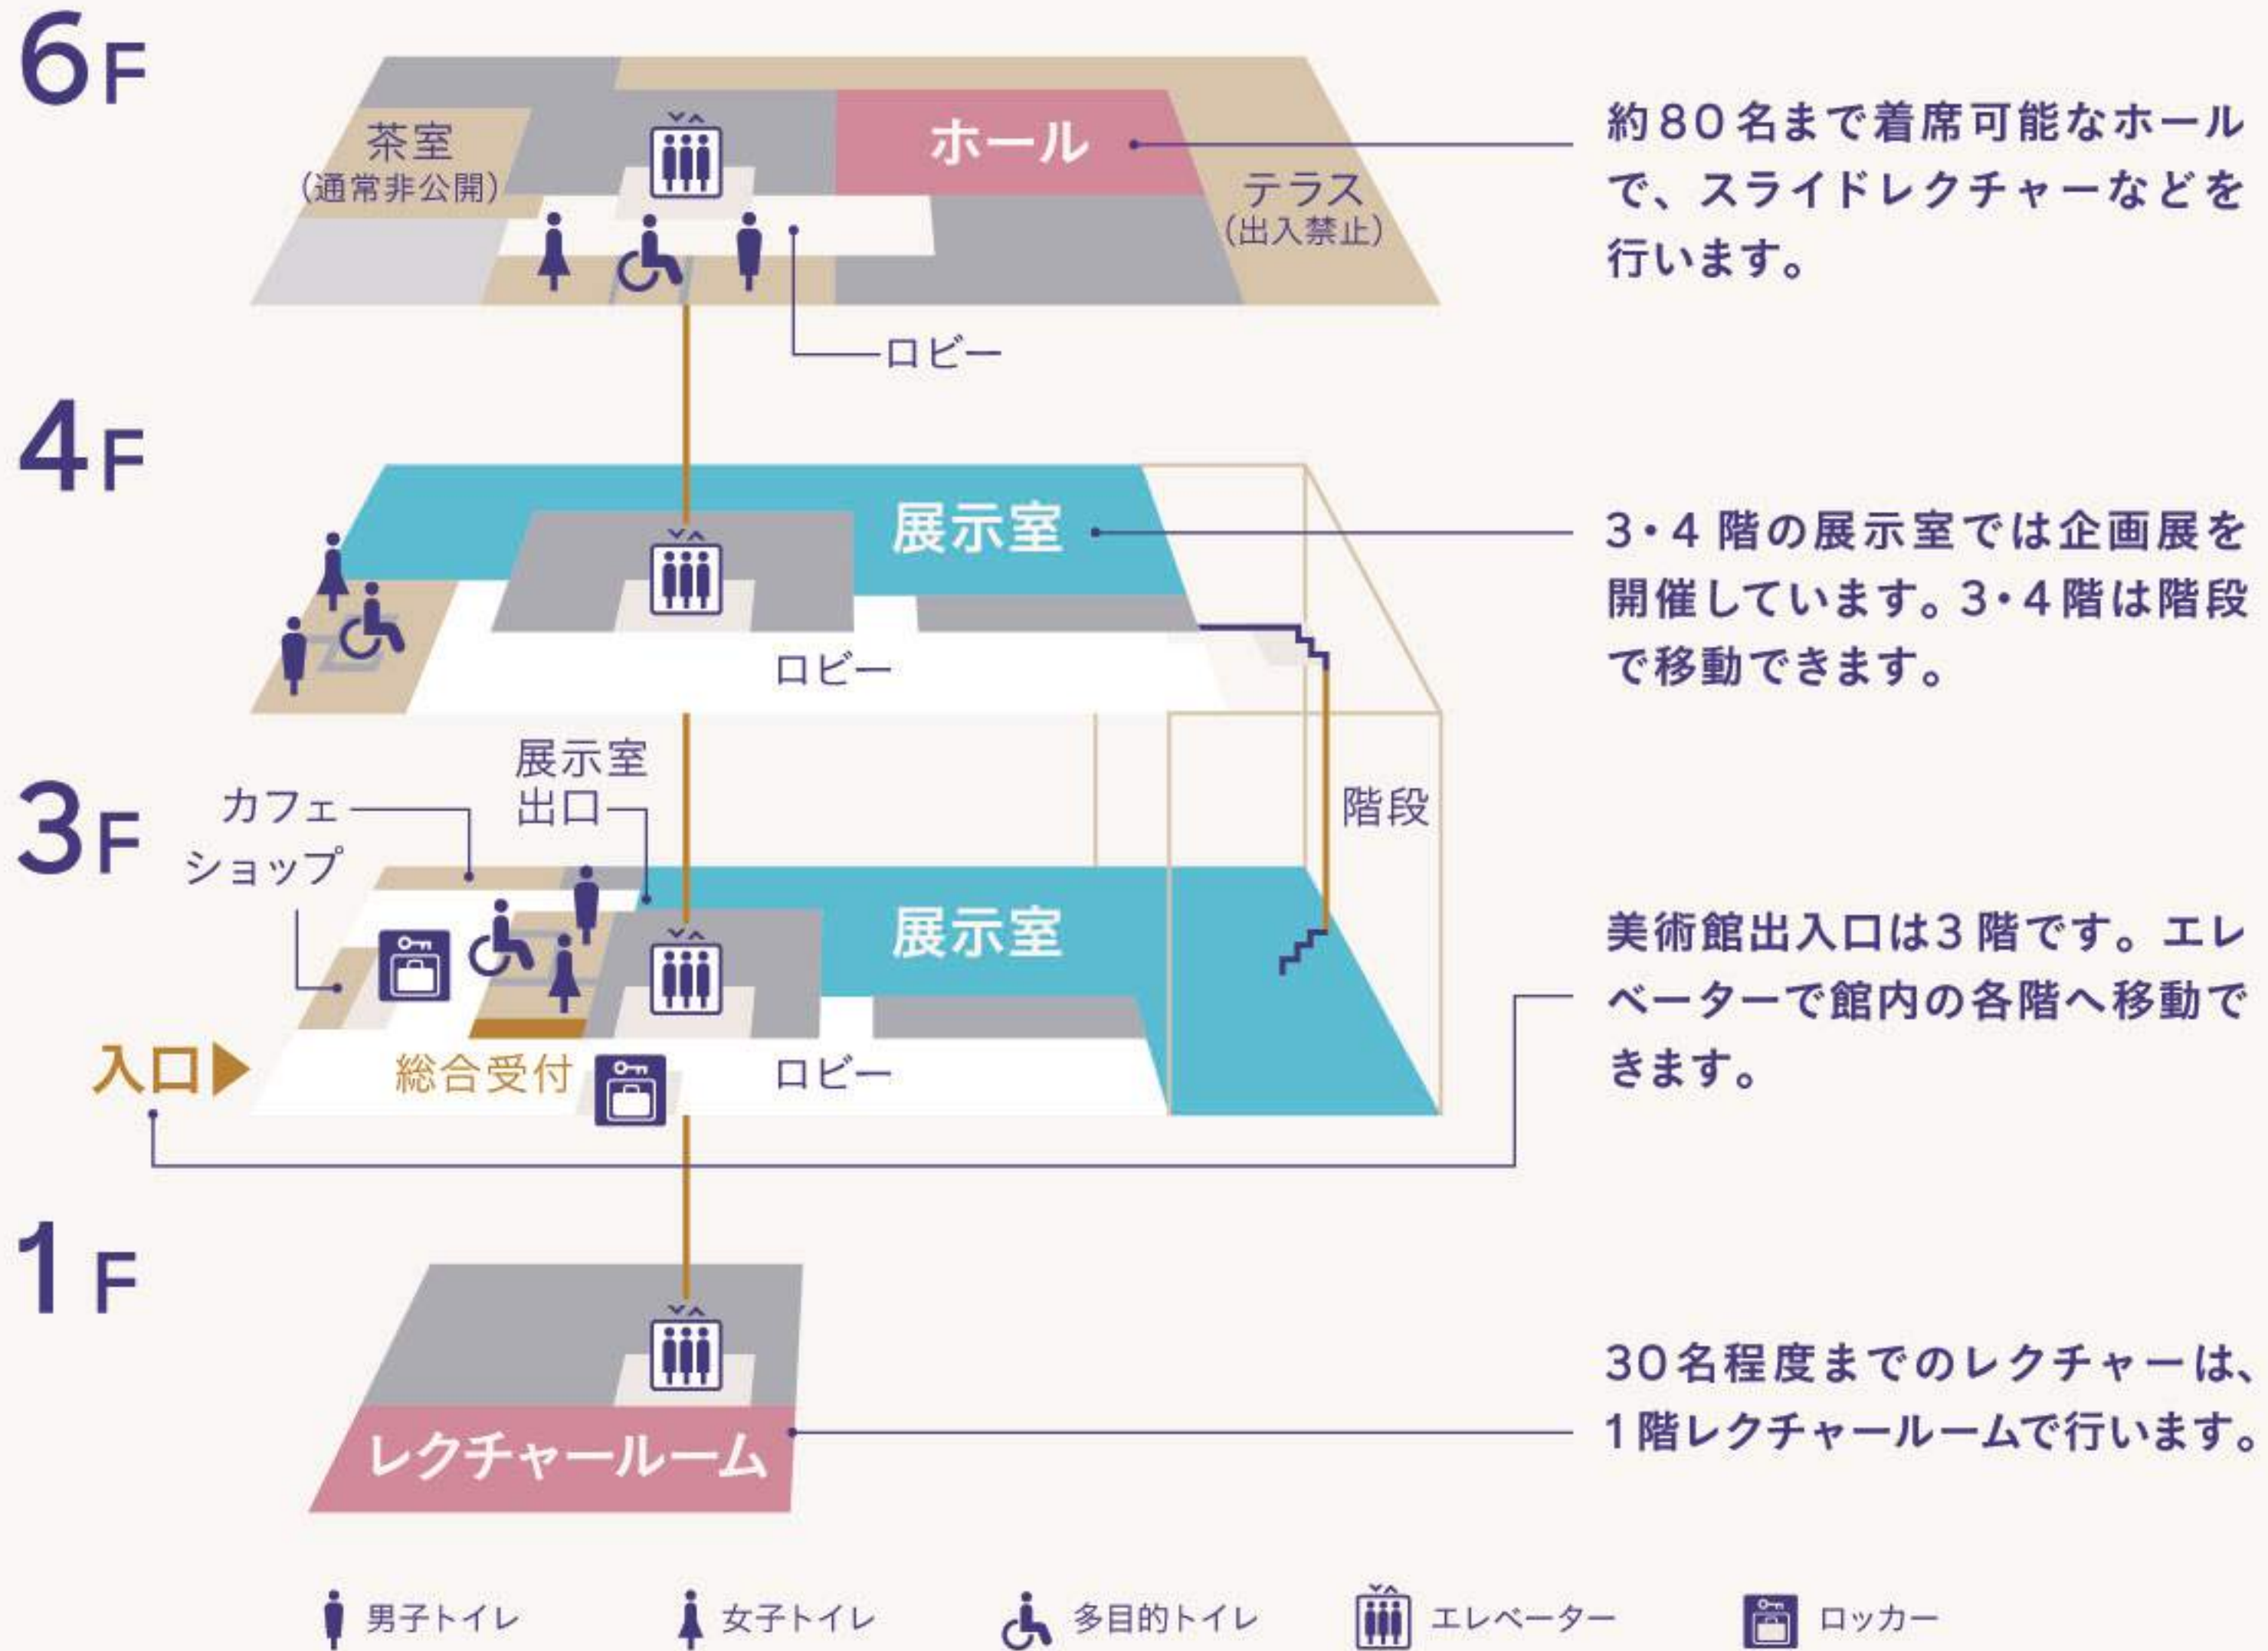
6F

茶室
（通常非公開）

ホール

テラス
（出入禁止）

ロビー

約80名まで着席可能なホールで、スライドレクチャーなどを行います。

4F

展示室

ロビー

3・4階の展示室では企画展を開催しています。3・4階は階段で移動できます。

展示室
出口

カフェ

ショップ

階段

3F

展示室

入口▶

総合受付

ロビー

美術館出入口は3階です。エレベーターで館内の各階へ移動できます。

1F

レクチャールーム

30名程度までのレクチャーは、1階レクチャールームで行います。

男子トイレ　女子トイレ　多目的トイレ　エレベーター　ロッカー